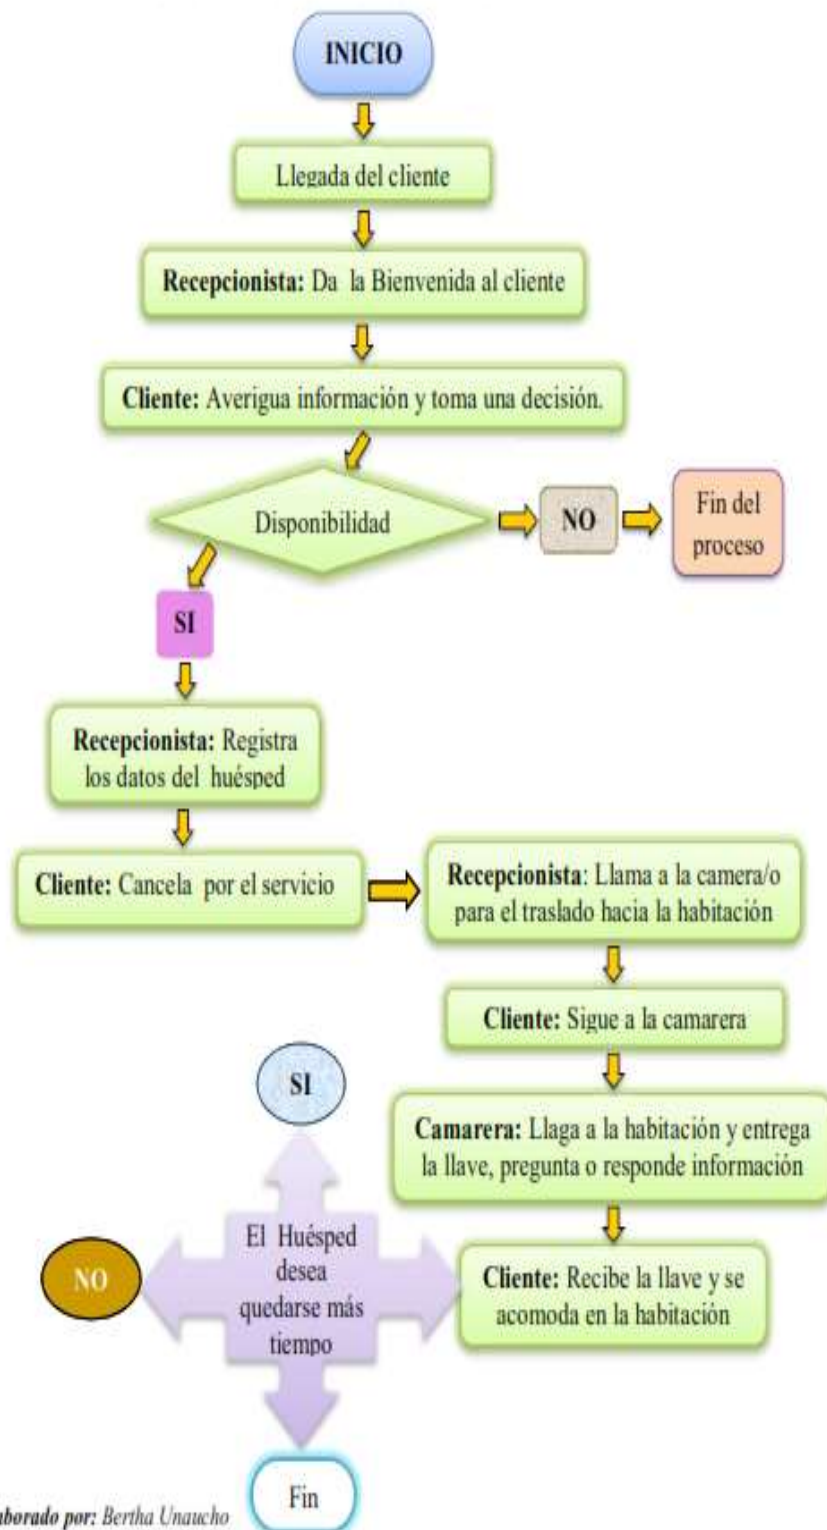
INICIO

Llegada del cliente

**Recepcionista:** Da la Bienvenida al cliente

**Cliente:** Averigua información y toma una decisión.

Disponibilidad

NO

Fin del proceso

SI

**Recepcionista:** Registra los datos del huésped

**Cliente:** Cancela por el servicio

**Recepcionista**: Llama a la camera/o para el traslado hacia la habitación

**Cliente:** Sigue a la camarera

**Camarera:** Llaga a la habitación y entrega la llave, pregunta o responde información

**Cliente:** Recibe la llave y se acomoda en la habitación

El Huésped desea quedarse más tiempo

SI

NO

Fin

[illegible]borado por: Bertha Unaucho